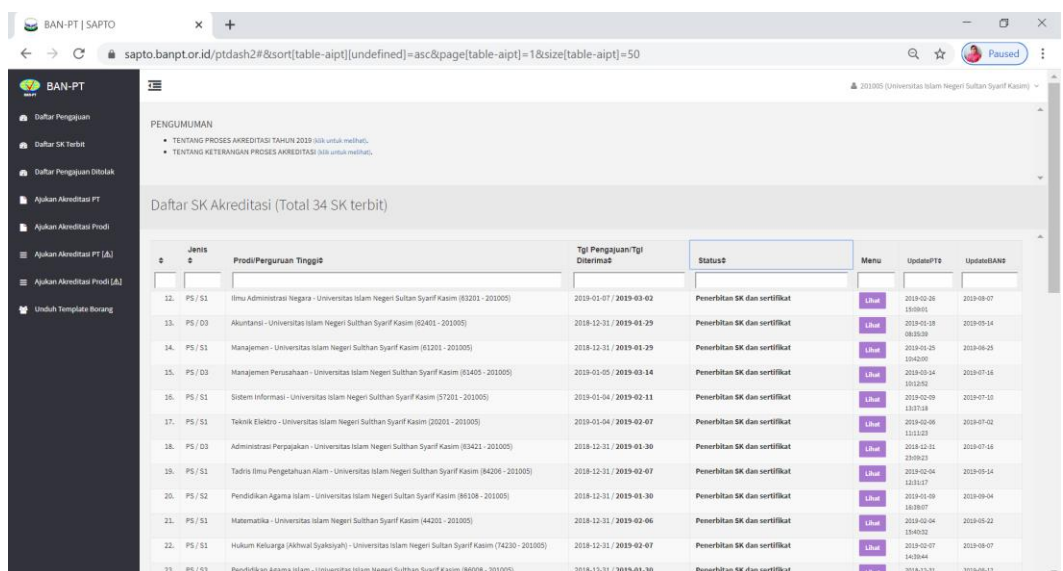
BAN-PT | SAPTO × +

sapto.banpt.or.id/ptdash2#&sort[table-aipt][undefined]=asc&page[table-aipt]=1&size[table-aipt]=50

Paused

BAN-PT

201005 (Universitas Islam Negeri Sultan Syarif Kasim)

Daftar Pengajuan
Daftar SK Terbit
Daftar Pengajuan Ditolak
Ajukan Akreditasi PT
Ajukan Akreditasi Prodi
Ajukan Akreditasi PT [A]
Ajukan Akreditasi Prodi [A]
Unduh Template Borang

PENGUMUMAN
• TENTANG PROSES AKREDITASI TAHUN 2019 (klik untuk melihat).
• TENTANG KETERANGAN PROSES AKREDITASI (klik untuk melihat).

Daftar SK Akreditasi (Total 34 SK terbit)

| | Jenis | Prodi/Perguruan Tinggi | Tgl Pengajuan/Tgl Diterima | Status | Menu | UpdatePT | UpdateBAN |
|---|---|---|---|---|---|---|---|
| 12. | PS / S1 | Ilmu Administrasi Negara - Universitas Islam Negeri Sultan Syarif Kasim (63201 - 201005) | 2019-01-07 / 2019-03-02 | Penerbitan SK dan sertifikat | Lihat | 2019-02-26 15:09:01 | 2019-08-07 |
| 13. | PS / D3 | Akuntansi - Universitas Islam Negeri Sulthan Syarif Kasim (62401 - 201005) | 2018-12-31 / 2019-01-29 | Penerbitan SK dan sertifikat | Lihat | 2019-01-18 08:25:39 | 2019-05-14 |
| 14. | PS / S1 | Manajemen - Universitas Islam Negeri Sulthan Syarif Kasim (61201 - 201005) | 2018-12-31 / 2019-01-29 | Penerbitan SK dan sertifikat | Lihat | 2019-01-25 10:42:00 | 2019-06-25 |
| 15. | PS / D3 | Manajemen Perusahaan - Universitas Islam Negeri Sulthan Syarif Kasim (61405 - 201005) | 2019-01-05 / 2019-03-14 | Penerbitan SK dan sertifikat | Lihat | 2019-03-14 10:12:52 | 2019-07-16 |
| 16. | PS / S1 | Sistem Informasi - Universitas Islam Negeri Sulthan Syarif Kasim (57201 - 201005) | 2019-01-04 / 2019-02-11 | Penerbitan SK dan sertifikat | Lihat | 2019-02-09 13:37:18 | 2019-07-10 |
| 17. | PS / S1 | Teknik Elektro - Universitas Islam Negeri Sulthan Syarif Kasim (20201 - 201005) | 2019-01-04 / 2019-02-07 | Penerbitan SK dan sertifikat | Lihat | 2019-02-06 11:11:23 | 2019-07-02 |
| 18. | PS / D3 | Administrasi Perpajakan - Universitas Islam Negeri Sulthan Syarif Kasim (63421 - 201005) | 2018-12-31 / 2019-01-30 | Penerbitan SK dan sertifikat | Lihat | 2018-12-31 23:09:23 | 2019-07-16 |
| 19. | PS / S1 | Tadris Ilmu Pengetahuan Alam - Universitas Islam Negeri Sulthan Syarif Kasim (84206 - 201005) | 2018-12-31 / 2019-02-07 | Penerbitan SK dan sertifikat | Lihat | 2019-02-04 12:31:17 | 2019-05-14 |
| 20. | PS / S2 | Pendidikan Agama Islam - Universitas Islam Negeri Sultan Syarif Kasim (86108 - 201005) | 2018-12-31 / 2019-01-30 | Penerbitan SK dan sertifikat | Lihat | 2019-01-09 16:38:07 | 2019-09-04 |
| 21. | PS / S1 | Matematika - Universitas Islam Negeri Sulthan Syarif Kasim (44201 - 201005) | 2018-12-31 / 2019-02-06 | Penerbitan SK dan sertifikat | Lihat | 2019-02-04 15:40:32 | 2019-05-22 |
| 22. | PS / S1 | Hukum Keluarga (Akhwal Syaksiyah) - Universitas Islam Negeri Sultan Syarif Kasim (74230 - 201005) | 2018-12-31 / 2019-02-07 | Penerbitan SK dan sertifikat | Lihat | 2019-02-07 14:39:44 | 2019-08-07 |
| 23. | PS / S2 | Pendidikan Agama Islam - Universitas Islam Negeri Sulthan Syarif Kasim (86008 - 201005) | 2018-12-31 / 2019-01-30 | Penerbitan SK dan sertifikat | Lihat | 2018-12-31 | 2019-08-12 |